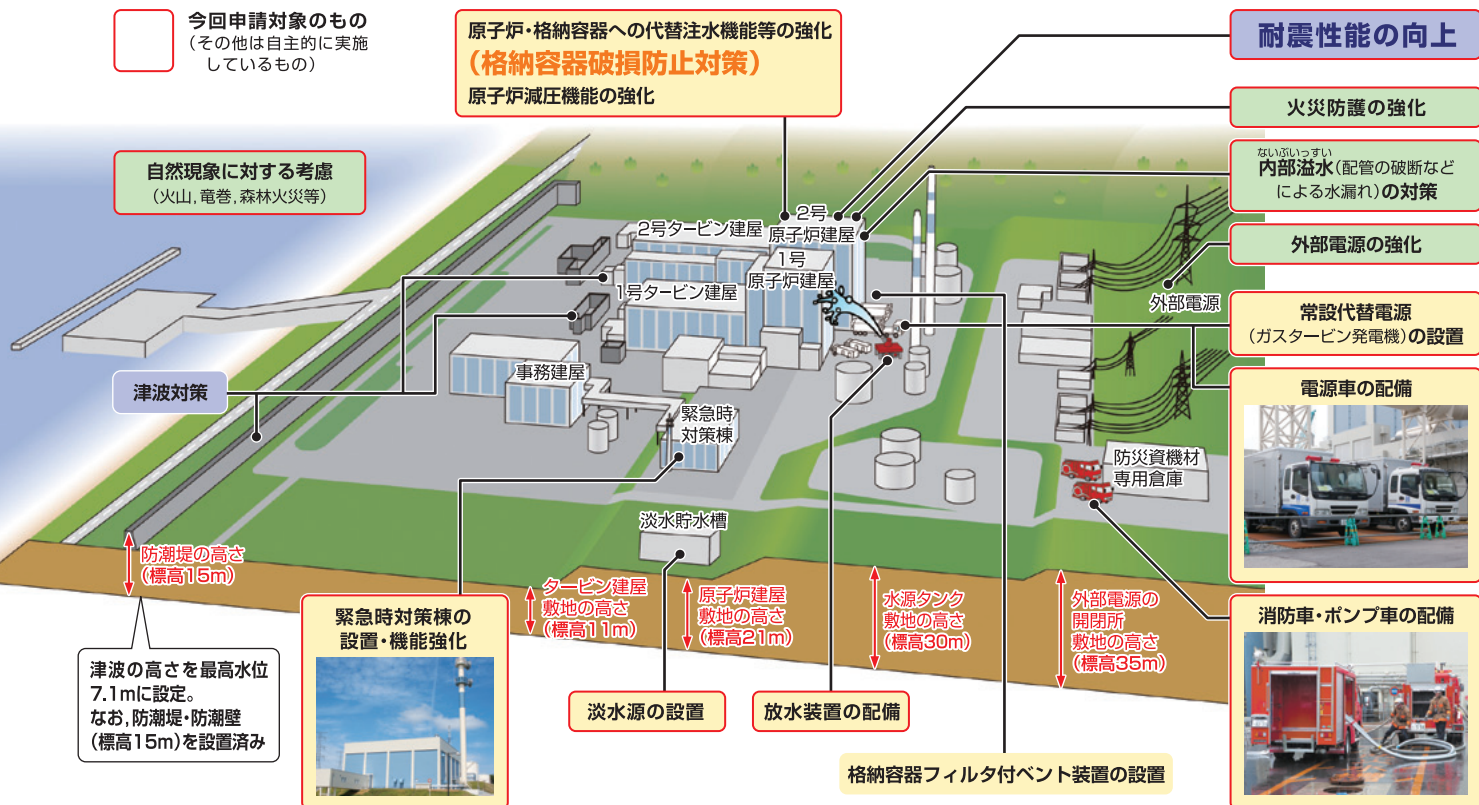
今回申請対象のもの
（その他は自主的に実施しているもの）

原子炉・格納容器への代替注水機能等の強化
（格納容器破損防止対策）
原子炉減圧機能の強化

耐震性能の向上

火災防護の強化

ないぶいっすい
内部溢水（配管の破断などによる水漏れ）の対策

外部電源の強化

常設代替電源（ガスタービン発電機）の設置

電源車の配備

消防車・ポンプ車の配備

自然現象に対する考慮
（火山，竜巻，森林火災等）

津波対策

2号タービン建屋
2号原子炉建屋
1号原子炉建屋
1号タービン建屋
事務建屋
緊急時対策棟
淡水貯水槽
外部電源
防災資機材専用倉庫

防潮堤の高さ（標高15m）
タービン建屋敷地の高さ（標高11m）
原子炉建屋敷地の高さ（標高21m）
水源タンク敷地の高さ（標高30m）
外部電源の開閉所敷地の高さ（標高35m）

津波の高さを最高水位7.1mに設定。
なお，防潮堤・防潮壁（標高15m）を設置済み

緊急時対策棟の設置・機能強化

淡水源の設置

放水装置の配備

格納容器フィルタ付ベント装置の設置